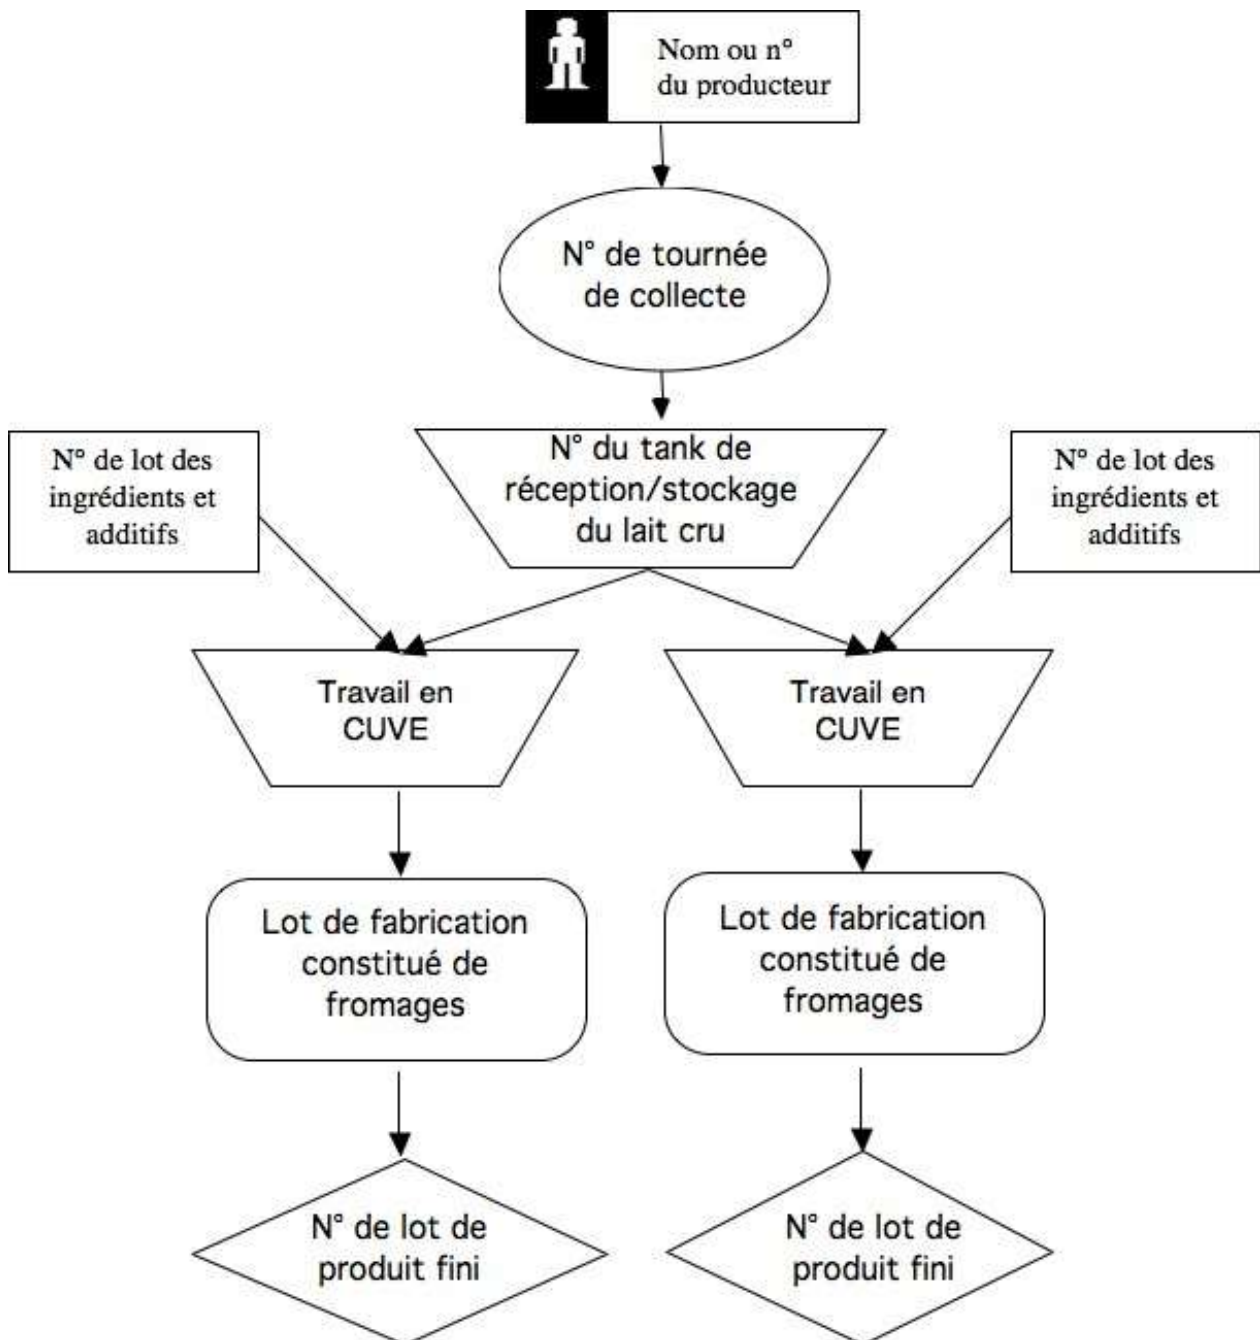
Nom ou n°
du producteur

N° de tournée de collecte

N° de lot des ingrédients et additifs

N° du tank de réception/stockage du lait cru

N° de lot des ingrédients et additifs

Travail en CUVE

Travail en CUVE

Lot de fabrication constitué de fromages

Lot de fabrication constitué de fromages

N° de lot de produit fini

N° de lot de produit fini